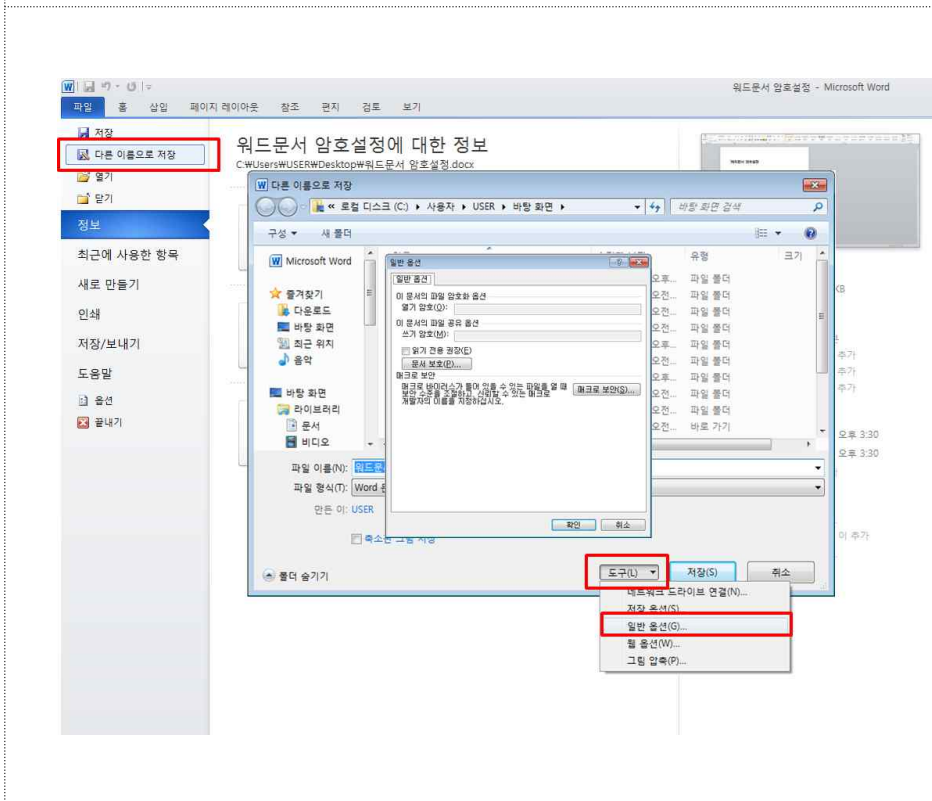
워드문서 암호설정 - Microsoft Word

파일 홈 삽입 페이지 레이아웃 참조 편지 검토 보기

저장
다른 이름으로 저장
열기
닫기
정보
최근에 사용한 항목
새로 만들기
인쇄
저장/보내기
도움말
옵션
끝내기

워드문서 암호설정에 대한 정보
C:₩Users₩USER₩Desktop₩워드문서 암호설정.docx

다른 이름으로 저장
« 로컬 디스크 (C:) ▸ 사용자 ▸ USER ▸ 바탕 화면 ▸
바탕 화면 검색
구성 ▾ 새 폴더
Microsoft Word
즐겨찾기
다운로드
바탕 화면
최근 위치
음악
바탕 화면
라이브러리
문서
비디오

유형 크기
오후... 파일 폴더
오전... 파일 폴더
오전... 파일 폴더
오전... 파일 폴더
오전... 파일 폴더
오전... 파일 폴더
오전... 파일 폴더
오후... 파일 폴더
오전... 파일 폴더
오전... 파일 폴더
오전... 바로 가기

일반 옵션
일반 옵션
이 문서의 파일 암호화 옵션
열기 암호(O):
이 문서의 파일 공유 옵션
쓰기 암호(M):
읽기 전용 권장(E)
문서 보호(P)...
매크로 보안
매크로 바이러스가 들어 있을 수 있는 파일을 열 때 보안 수준을 조절하고, 신뢰할 수 있는 매크로 개발자의 이름을 지정하십시오.
매크로 보안(S)...
확인 취소

파일 이름(N): 워드문서
파일 형식(T): Word 문
만든 이: USER
축소판 그림 저장

폴더 숨기기
도구(L) ▾ 저장(S) 취소
네트워크 드라이브 연결(N)...
저장 옵션(S)...
일반 옵션(G)...
웹 옵션(W)...
그림 압축(P)...

KB
추가
추가
추가
오후 3:30
오후 3:30
이 추가